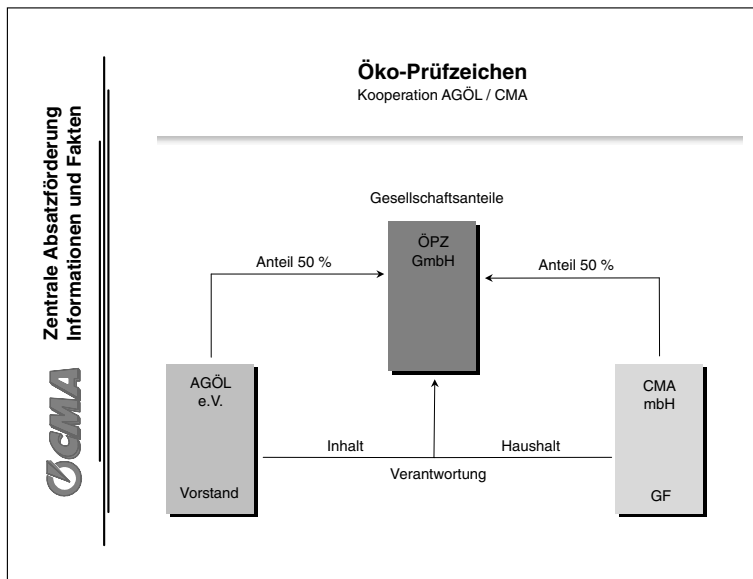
Zentrale Absatzförderung
Informationen und Fakten

CMA

Öko-Prüfzeichen
Kooperation AGÖL / CMA

Gesellschaftsanteile

ÖPZ
GmbH

Anteil 50 %

Anteil 50 %

AGÖL
e.V.

Vorstand

CMA
mbH

GF

Inhalt

Haushalt

Verantwortung